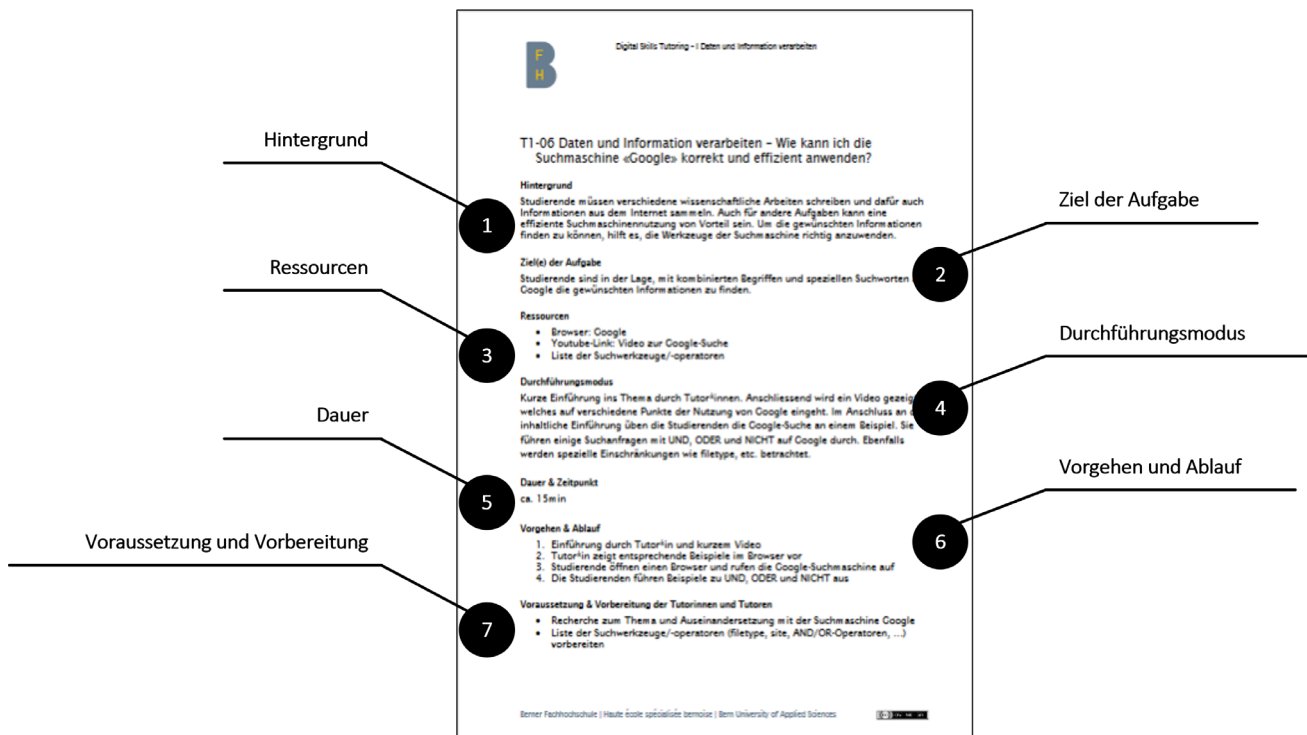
Hintergrund

Ziel der Aufgabe

Ressourcen

Durchführungsmodus

Dauer

Vorgehen und Ablauf

Voraussetzung und Vorbereitung

B F H

Digital Skills Tutoring – I Daten und Information verarbeiten

T1-06 Daten und Information verarbeiten – Wie kann ich die Suchmaschine «Google» korrekt und effizient anwenden?

1

Hintergrund

Studierende müssen verschiedene wissenschaftliche Arbeiten schreiben und dafür auch Informationen aus dem Internet sammeln. Auch für andere Aufgaben kann eine effiziente Suchmaschinennutzung von Vorteil sein. Um die gewünschten Informationen finden zu können, hilft es, die Werkzeuge der Suchmaschine richtig anzuwenden.

2

Ziel(e) der Aufgabe

Studierende sind in der Lage, mit kombinierten Begriffen und speziellen Suchworten Google die gewünschten Informationen zu finden.

3

Ressourcen

- Browser: Google
- Youtube-Link: Video zur Google-Suche
- Liste der Suchwerkzeuge/-operatoren

4

Durchführungsmodus

Kurze Einführung ins Thema durch Tutor*innen. Anschliessend wird ein Video gezeig welches auf verschiedene Punkte der Nutzung von Google eingeht. Im Anschluss an inhaltliche Einführung üben die Studierenden die Google-Suche an einem Beispiel. Sie führen einige Suchanfragen mit UND, ODER und NICHT auf Google durch. Ebenfalls werden spezielle Einschränkungen wie filetype, etc. betrachtet.

5

Dauer & Zeitpunkt

ca. 15min

6

Vorgehen & Ablauf

1. Einführung durch Tutor*in und kurzem Video
2. Tutor*in zeigt entsprechende Beispiele im Browser vor
3. Studierende öffnen einen Browser und rufen die Google-Suchmaschine auf
4. Die Studierenden führen Beispiele zu UND, ODER und NICHT aus

7

Voraussetzung & Vorbereitung der Tutorinnen und Tutoren

- Recherche zum Thema und Auseinandersetzung mit der Suchmaschine Google
- Liste der Suchwerkzeuge/-operatoren (filetype, site, AND/OR-Operatoren, ...) vorbereiten

Berner Fachhochschule | Haute école spécialisée bernoise | Bern University of Applied Sciences

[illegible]